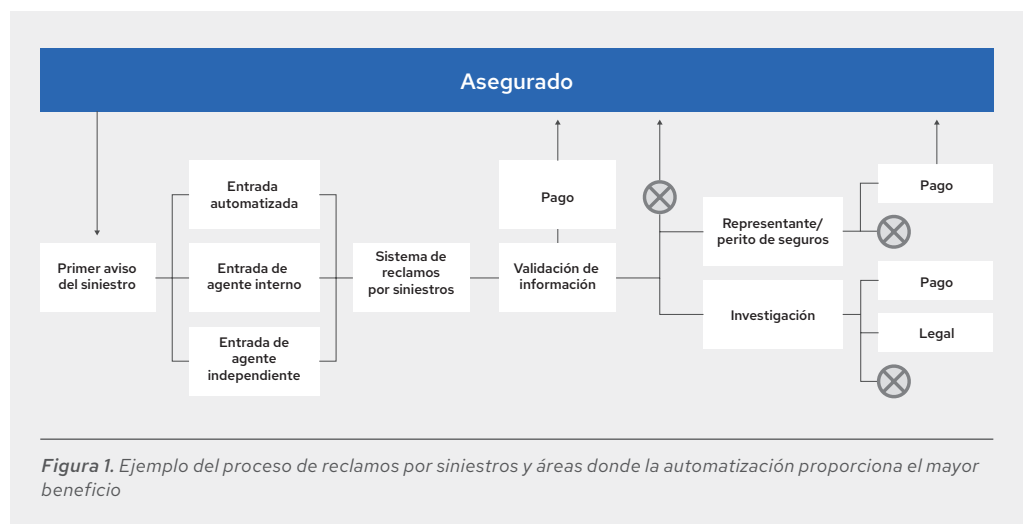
Asegurado

Primer aviso del siniestro

Entrada automatizada

Entrada de agente interno

Entrada de agente independiente

Sistema de reclamos por siniestros

Pago

Validación de información

Representante/ perito de seguros

Pago

Investigación

Pago

Legal

*Figura 1.* *Ejemplo del proceso de reclamos por siniestros y áreas donde la automatización proporciona el mayor beneficio*